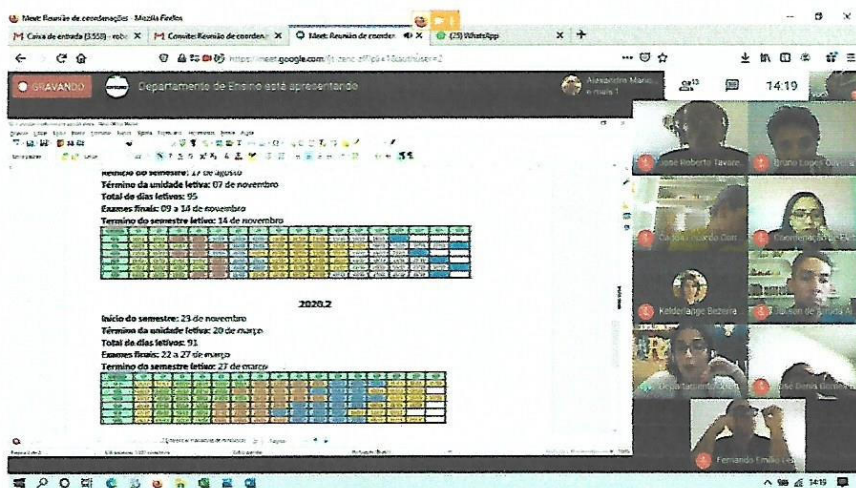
Meet: Reunião de coordenações - Mozilla Firefox

Caixa de entrada (3.558) - rob | Convite: Reunião de coordena | Meet: Reunião de coorden | (25) WhatsApp

https://meet.google.com/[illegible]

GRAVANDO

Departamento de Ensino está apresentando

Alexandre Mario e mais 1

13

14:19

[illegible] do semestre: 17 de agosto
Término da unidade letiva: 07 de novembro
Total de dias letivos: 95
Exames finais: 09 a 14 de novembro
Término do semestre letivo: 14 de novembro

2020.2

Início do semestre: 23 de novembro
Término da unidade letiva: 20 de março
Total de dias letivos: 91
Exames finais: 22 a 27 de março
Término do semestre letivo: 27 de março

José Roberto Tavare

Bruno Lopes Oliveira

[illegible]

Kelderlange Bezerra

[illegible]

Departamento de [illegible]

José Dênis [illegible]

Fernando Emílio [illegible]

14:19